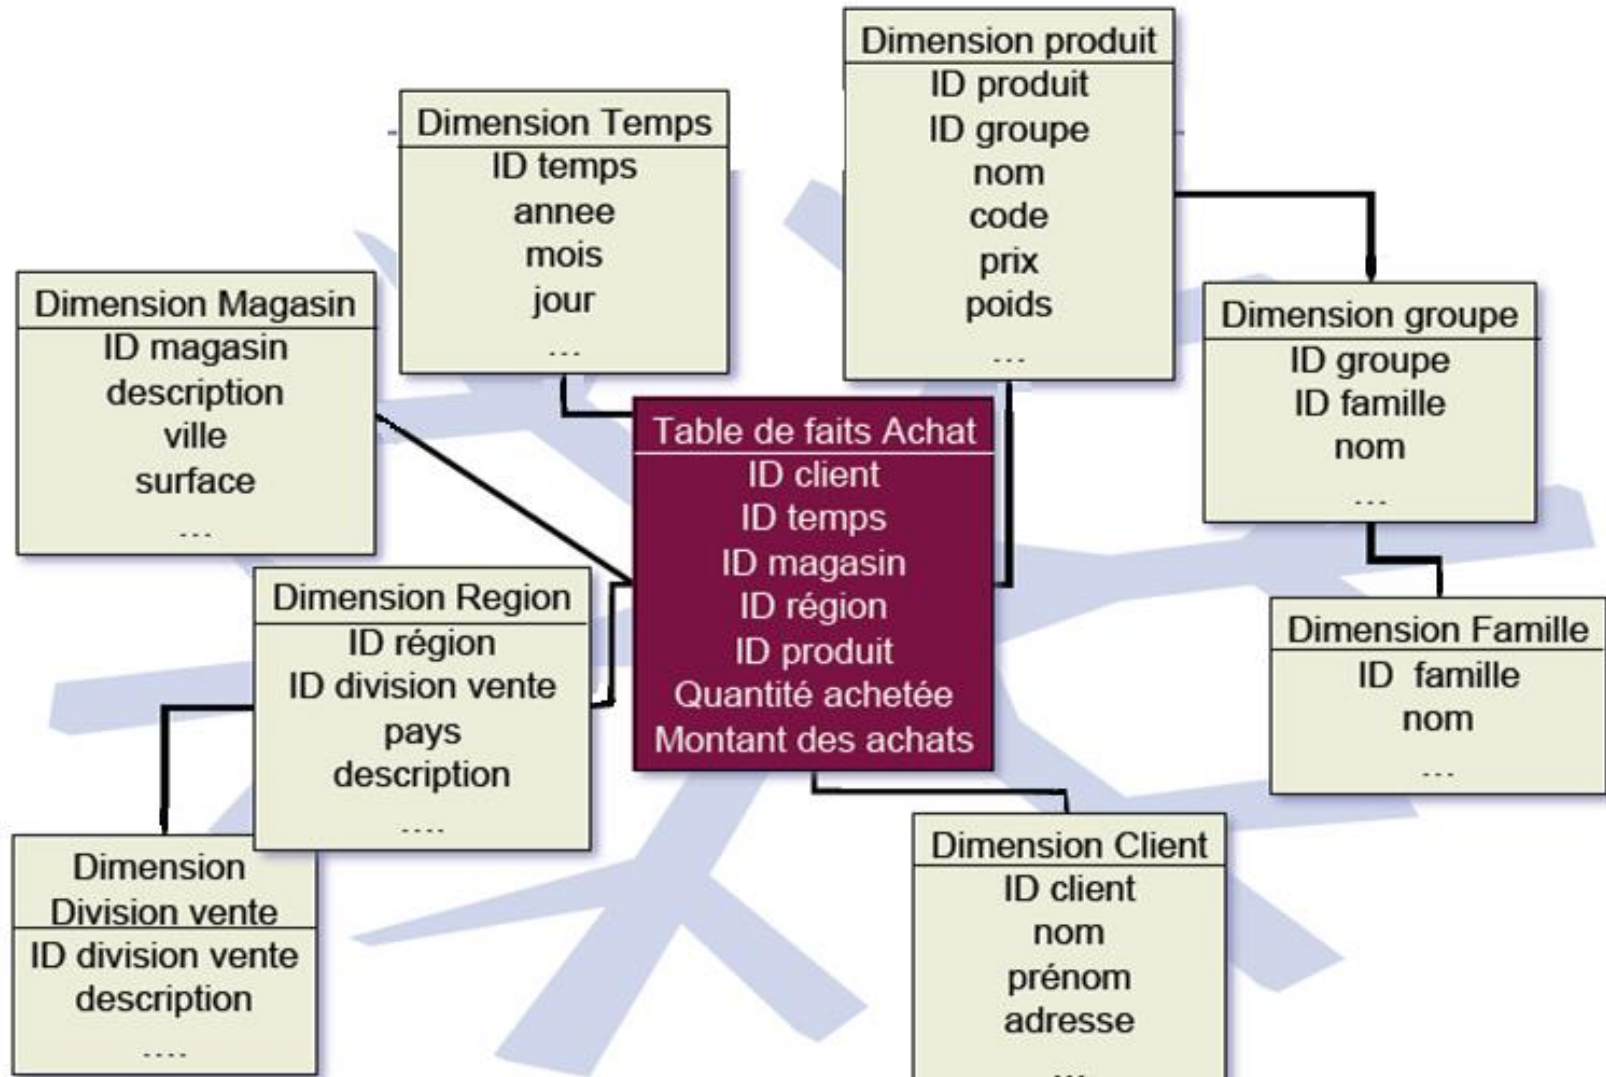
Dimension produit
ID produit
ID groupe
nom
code
prix
poids
...

Dimension Temps
ID temps
annee
mois
jour
...

Dimension Magasin
ID magasin
description
ville
surface
...

Dimension groupe
ID groupe
ID famille
nom
...

Table de faits Achat
ID client
ID temps
ID magasin
ID région
ID produit
Quantité achetée
Montant des achats

Dimension Region
ID région
ID division vente
pays
description
....

Dimension Famille
ID famille
nom
...

Dimension Division vente
ID division vente
description
....

Dimension Client
ID client
nom
prénom
adresse
...